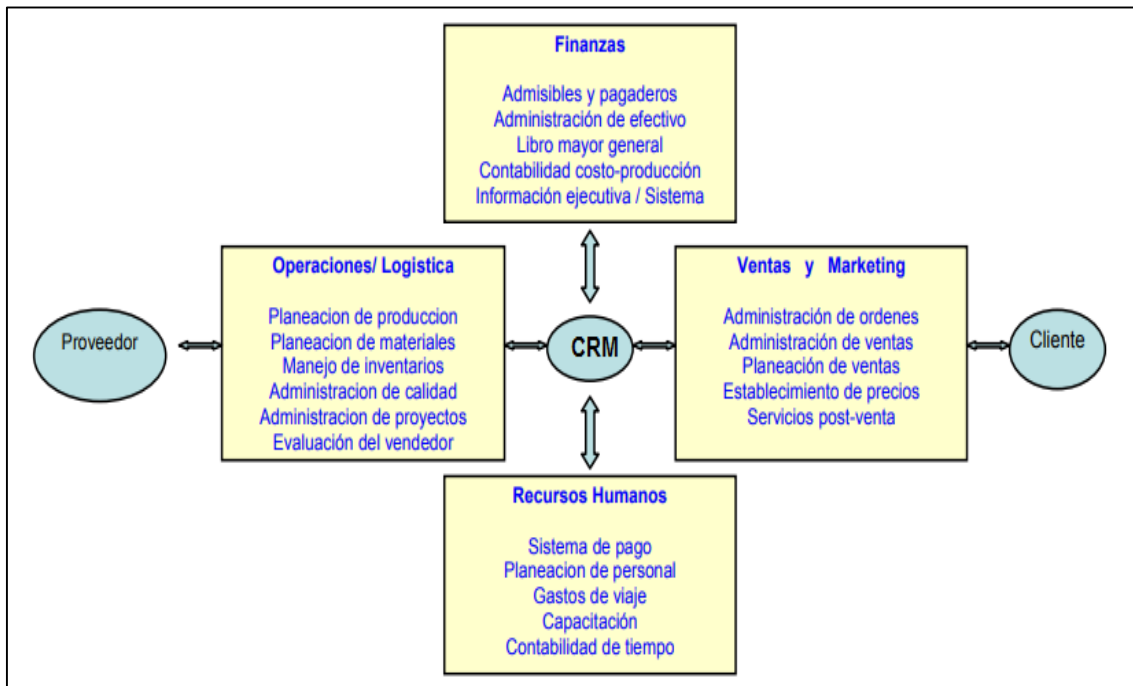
Finanzas

Admisibles y pagaderos
Administración de efectivo
Libro mayor general
Contabilidad costo-producción
Información ejecutiva / Sistema

Proveedor

Operaciones/ Logistica

Planeacion de produccion
Planeacion de materiales
Manejo de inventarios
Administracion de calidad
Administracion de proyectos
Evaluación del vendedor

CRM

Ventas y Marketing

Administración de ordenes
Administración de ventas
Planeación de ventas
Establecimiento de precios
Servicios post-venta

Cliente

Recursos Humanos

Sistema de pago
Planeacion de personal
Gastos de viaje
Capacitación
Contabilidad de tiempo